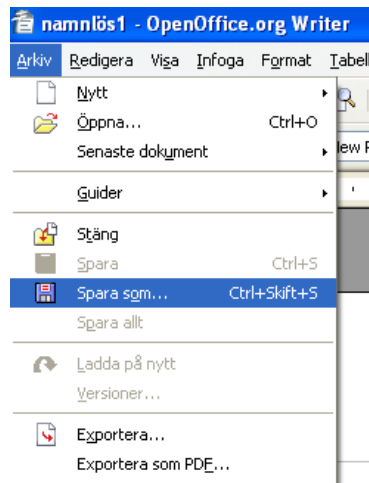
namnlös1 - OpenOffice.org Writer

Arkiv Redigera Visa Infoga Format Tabell

Nytt
Öppna... Ctrl+O
Senaste dokument
Guider
Stäng
Spara Ctrl+S
Spara som... Ctrl+Skift+S
Spara allt
Ladda på nytt
Versioner...
Exportera...
Exportera som PDF...

lew F